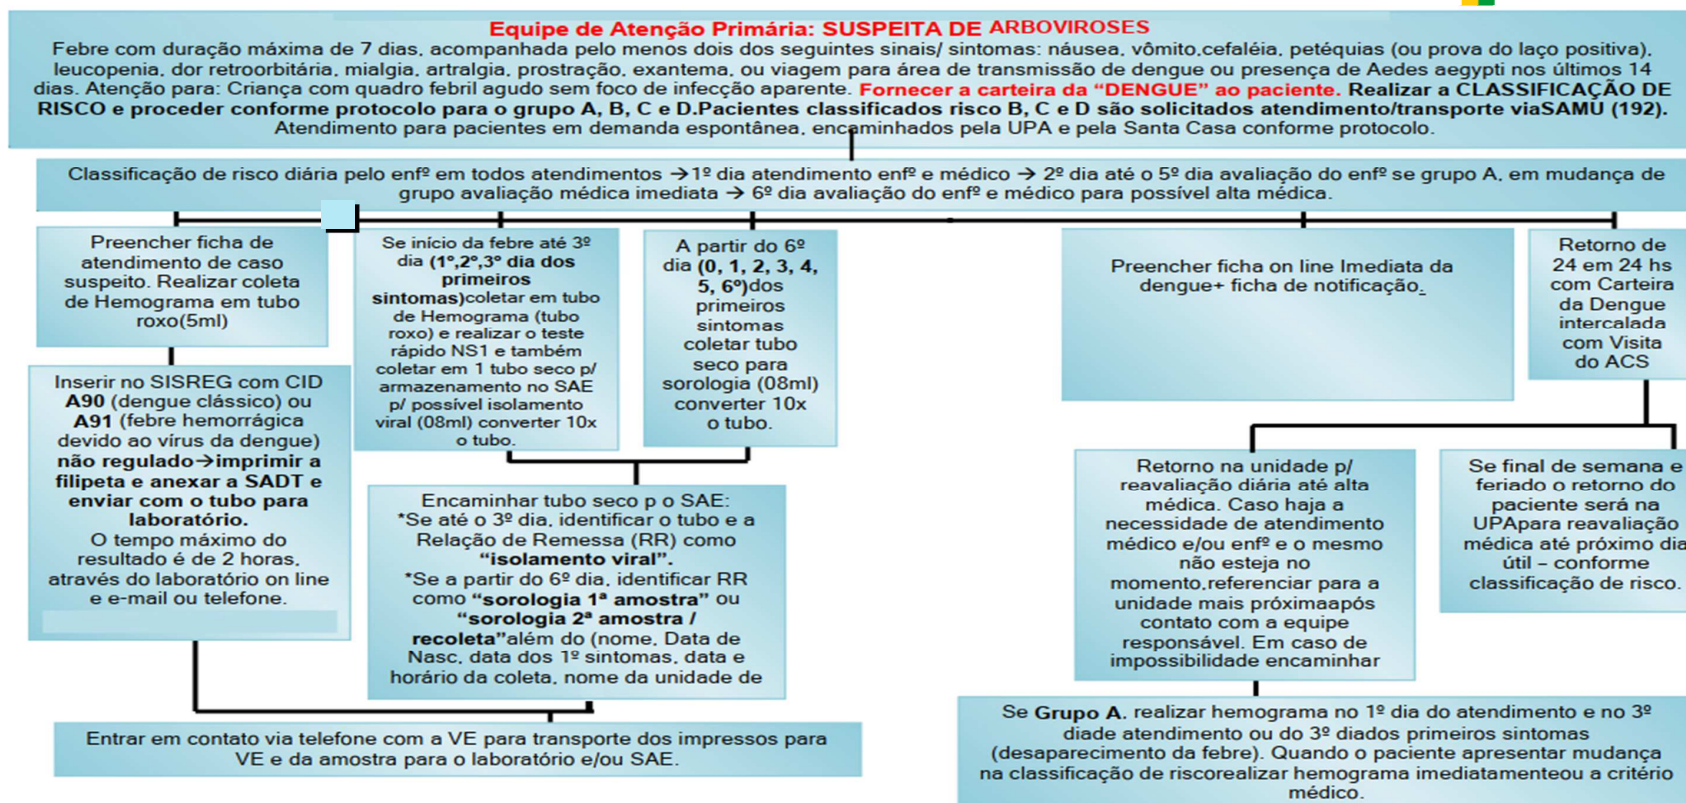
Equipe de Atenção Primária: SUSPEITA DE ARBOVIROSES

Febre com duração máxima de 7 dias, acompanhada pelo menos dois dos seguintes sinais/ sintomas: náusea, vômito,cefaléia, petéquias (ou prova do laço positiva), leucopenia, dor retroorbitária, mialgia, artralgia, prostração, exantema, ou viagem para área de transmissão de dengue ou presença de Aedes aegypti nos últimos 14 dias. Atenção para: Criança com quadro febril agudo sem foco de infecção aparente. Fornecer a carteira da "DENGUE" ao paciente. Realizar a CLASSIFICAÇÃO DE RISCO e proceder conforme protocolo para o grupo A, B, C e D.Pacientes classificados risco B, C e D são solicitados atendimento/transporte viaSAMU (192). Atendimento para pacientes em demanda espontânea, encaminhados pela UPA e pela Santa Casa conforme protocolo.

Classificação de risco diária pelo enfº em todos atendimentos → 1º dia atendimento enfº e médico → 2º dia até o 5º dia avaliação do enfº se grupo A, em mudança de grupo avaliação médica imediata → 6º dia avaliação do enfº e médico para possível alta médica.

Preencher ficha de atendimento de caso suspeito. Realizar coleta de Hemograma em tubo roxo(5ml)

Se início da febre até 3º dia (1º,2º,3º dia dos primeiros sintomas)coletar em tubo de Hemograma (tubo roxo) e realizar o teste rápido NS1 e também coletar em 1 tubo seco p/ armazenamento no SAE p/ possível isolamento viral (08ml) converter 10x o tubo.

A partir do 6º dia (0, 1, 2, 3, 4, 5, 6º)dos primeiros sintomas coletar tubo seco para sorologia (08ml) converter 10x o tubo.

Preencher ficha on line Imediata da dengue+ ficha de notificação.

Retorno de 24 em 24 hs com Carteira da Dengue intercalada com Visita do ACS

Inserir no SISREG com CID A90 (dengue clássico) ou A91 (febre hemorrágica devido ao vírus da dengue) não regulado→imprimir a filipeta e anexar a SADT e enviar com o tubo para laboratório.
O tempo máximo do resultado é de 2 horas, através do laboratório on line e e-mail ou telefone.

Encaminhar tubo seco p o SAE:
*Se até o 3º dia, identificar o tubo e a Relação de Remessa (RR) como "isolamento viral".
*Se a partir do 6º dia, identificar RR como "sorologia 1ª amostra" ou "sorologia 2ª amostra / recoleta"além do (nome, Data de Nasc, data dos 1º sintomas, data e horário da coleta, nome da unidade de

Retorno na unidade p/ reavaliação diária até alta médica. Caso haja a necessidade de atendimento médico e/ou enfº e o mesmo não esteja no momento,referenciar para a unidade mais próximaapós contato com a equipe responsável. Em caso de impossibilidade encaminhar

Se final de semana e feriado o retorno do paciente será na UPApara reavaliação médica até próximo dia útil – conforme classificação de risco.

Entrar em contato via telefone com a VE para transporte dos impressos para VE e da amostra para o laboratório e/ou SAE.

Se Grupo A, realizar hemograma no 1º dia do atendimento e no 3º diade atendimento ou do 3º diados primeiros sintomas (desaparecimento da febre). Quando o paciente apresentar mudança na classificação de riscorealizar hemograma imediatamenteou a critério médico.